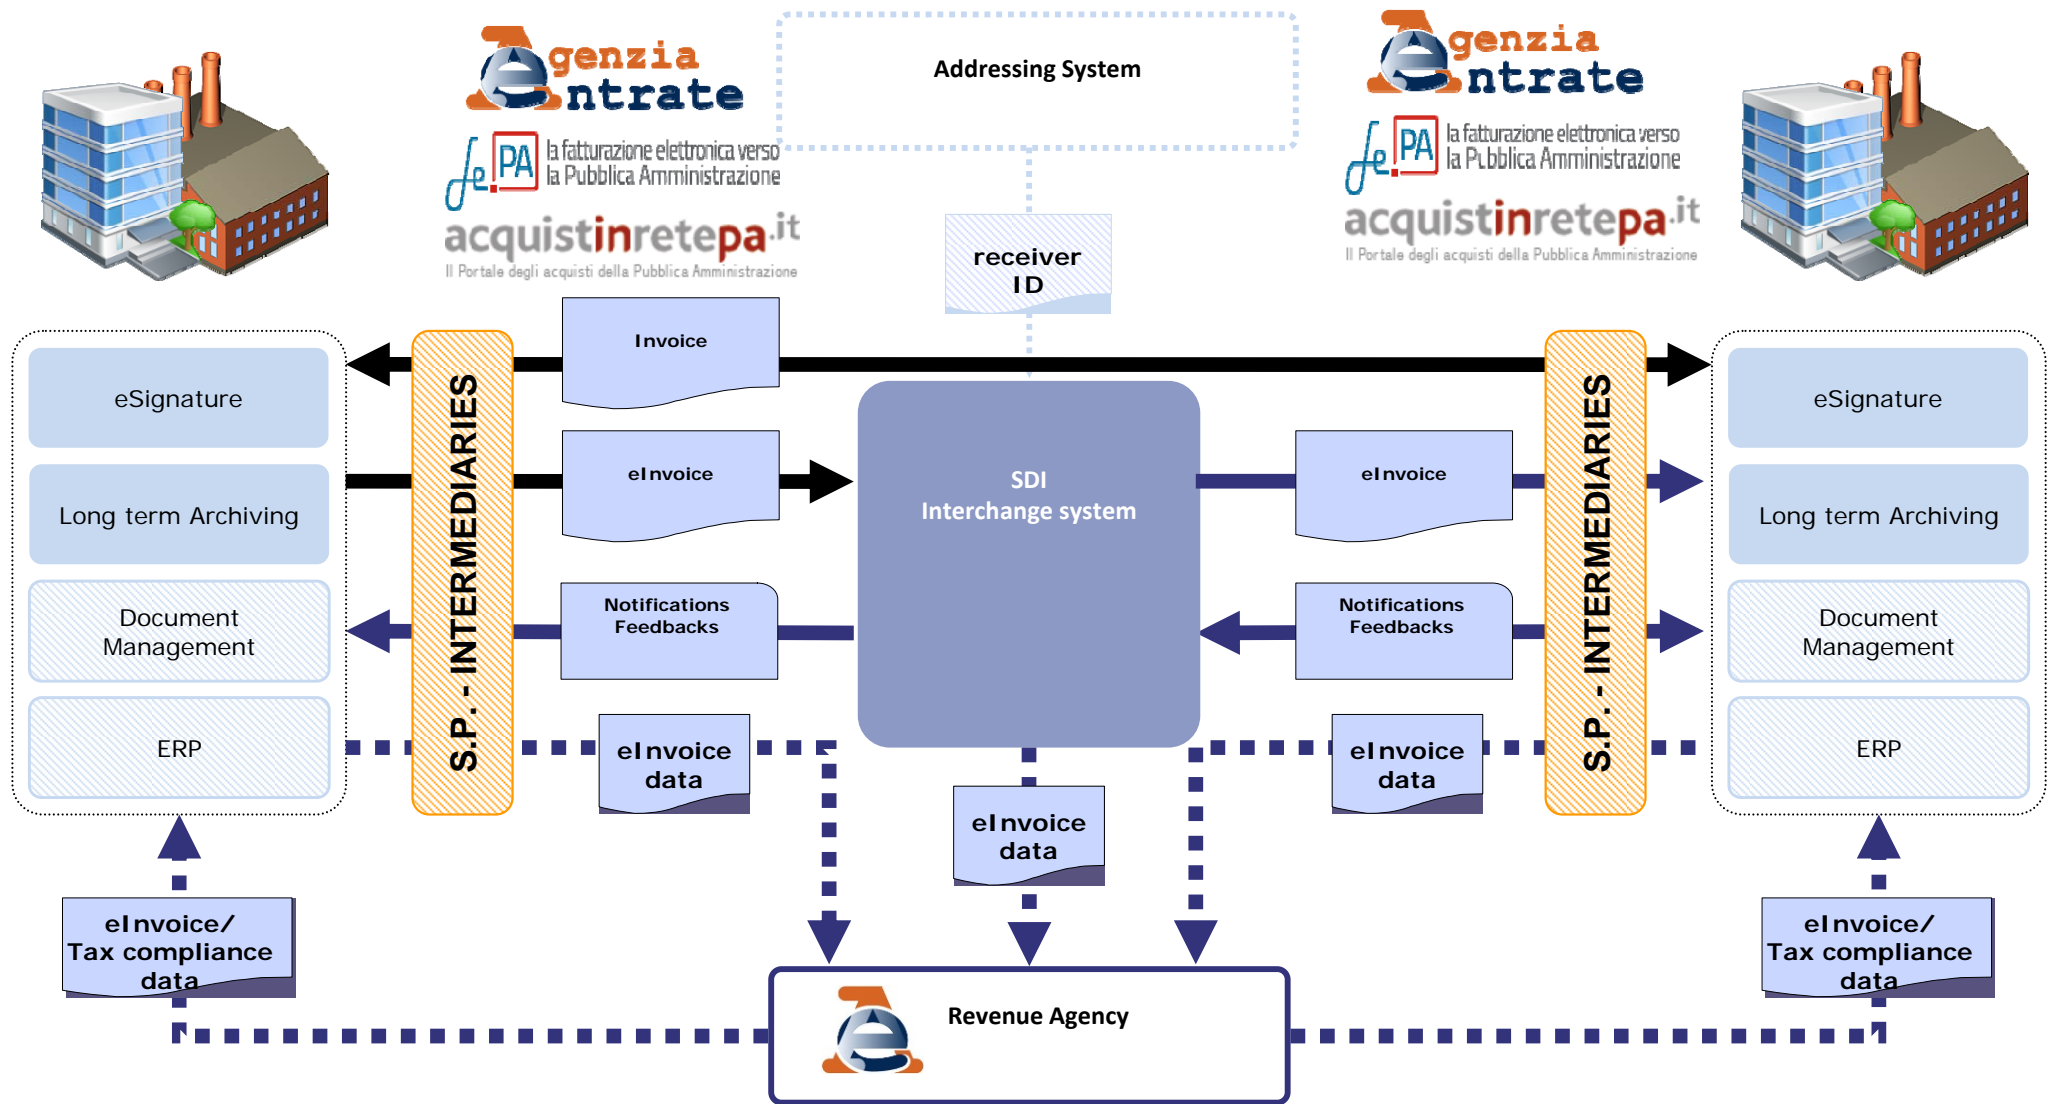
genzia ntrate

fe.PA la fatturazione elettronica verso la Pubblica Amministrazione

acquistinretepa.it
Il Portale degli acquisti della Pubblica Amministrazione

Addressing System

genzia ntrate

fe.PA la fatturazione elettronica verso la Pubblica Amministrazione

acquistinretepa.it
Il Portale degli acquisti della Pubblica Amministrazione

receiver ID

eSignature

Long term Archiving

Document Management

ERP

S.P. - INTERMEDIARIES

Invoice

eInvoice

Notifications Feedbacks

eInvoice data

SDI
Interchange system

eInvoice

Notifications Feedbacks

eInvoice data

eInvoice data

S.P. - INTERMEDIARIES

eSignature

Long term Archiving

Document Management

ERP

eInvoice/ Tax compliance data

eInvoice/ Tax compliance data

Revenue Agency